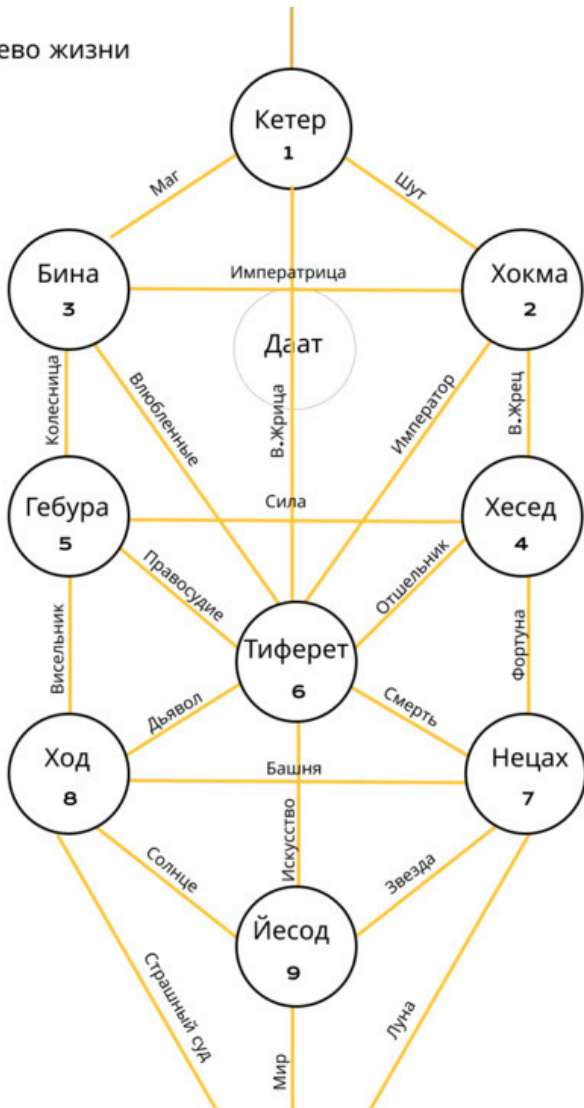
ево жизни

Кетер 1

Маг

Шут

Бина 3

Императрица

Хокма 2

Даат

Колесница

Влюбленные

В.Жрица

Император

В.Жрец

Гебура 5

Сила

Хесед 4

Правосудие

Отшельник

Висельник

Тиферет 6

Фортуна

Дьявол

Смерть

Ход 8

Башня

Нецах 7

Искусство

Солнце

Звезда

Йесод 9

Страшный суд

Луна

Мир